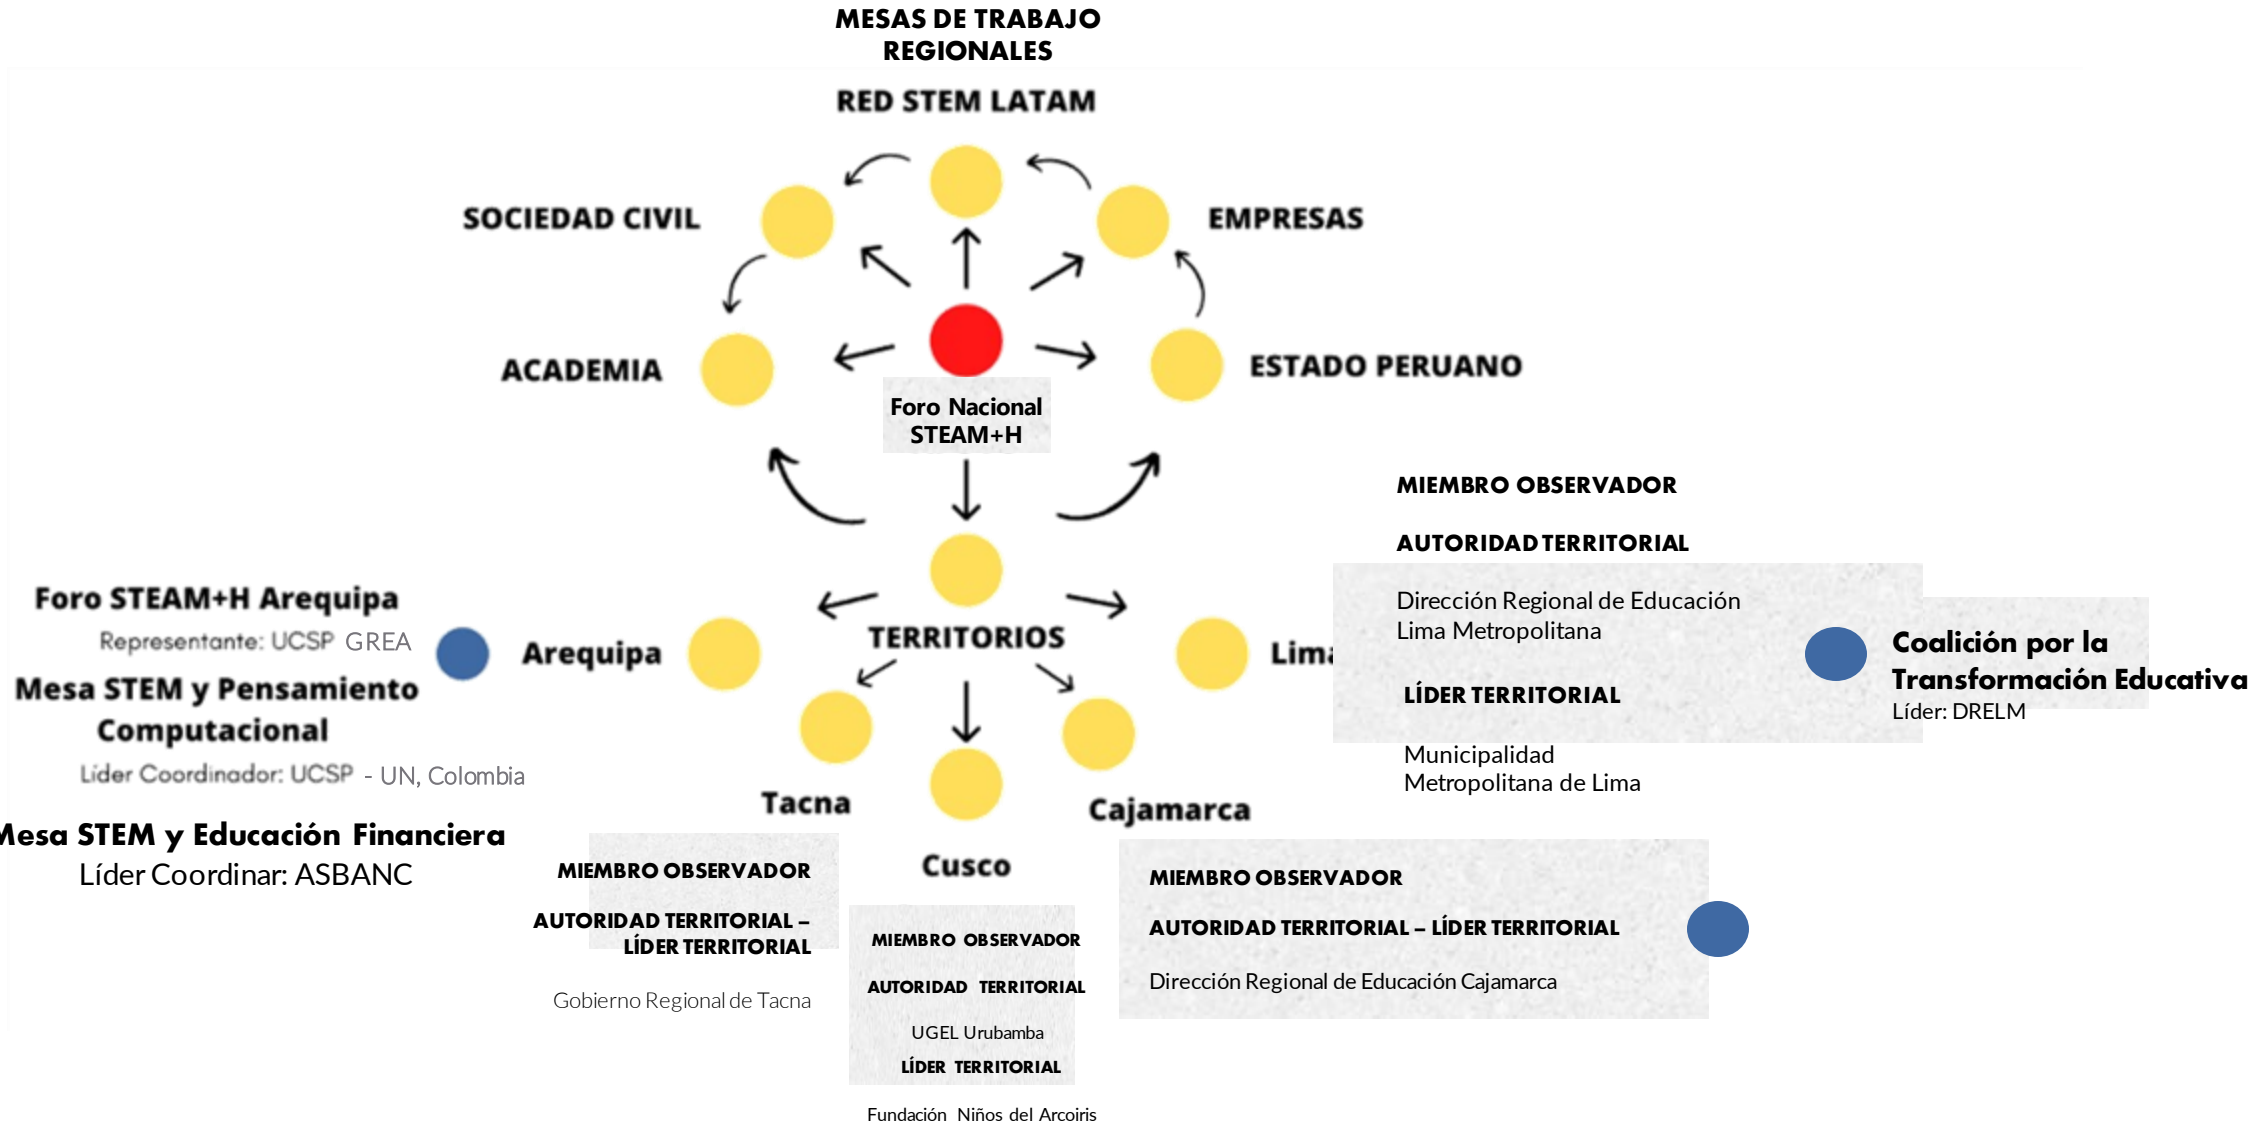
MESAS DE TRABAJO REGIONALES

RED STEM LATAM

SOCIEDAD CIVIL

EMPRESAS

ACADEMIA

ESTADO PERUANO

Foro Nacional STEAM+H

TERRITORIOS

Foro STEAM+H Arequipa
Representante: UCSP GREA

Mesa STEM y Pensamiento Computacional
Líder Coordinador: UCSP - UN, Colombia

Arequipa

Lima

Tacna

Cusco

Cajamarca

MIEMBRO OBSERVADOR

AUTORIDAD TERRITORIAL

Dirección Regional de Educación Lima Metropolitana

LÍDER TERRITORIAL

Municipalidad Metropolitana de Lima

Coalición por la Transformación Educativa
Líder: DRELM

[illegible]esa STEM y Educación Financiera
Líder Coordinar: ASBANC

MIEMBRO OBSERVADOR

AUTORIDAD TERRITORIAL – LÍDER TERRITORIAL

Gobierno Regional de Tacna

MIEMBRO OBSERVADOR

AUTORIDAD TERRITORIAL

UGEL Urubamba

LÍDER TERRITORIAL

Fundación Niños del Arcoiris

MIEMBRO OBSERVADOR

AUTORIDAD TERRITORIAL – LÍDER TERRITORIAL

Dirección Regional de Educación Cajamarca